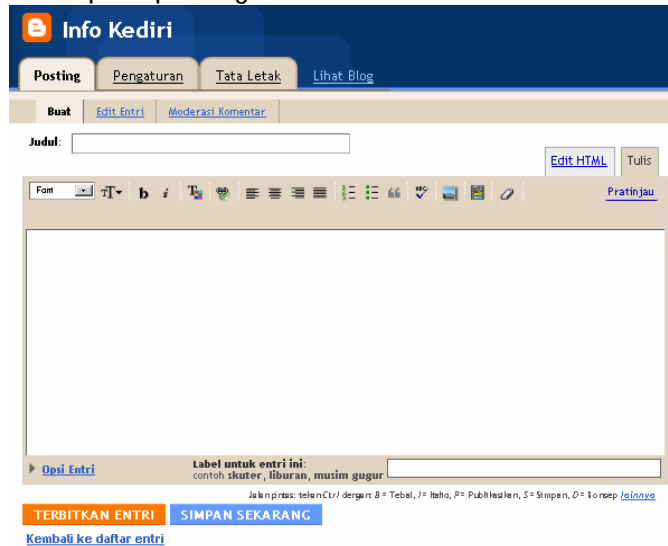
Info Kediri

Posting
Pengaturan
Tata Letak
Lihat Blog

Buat
Edit Entri
Moderasi Komentar

Judul:

Edit HTML
Tulis

Font
b
i
Pratinjau

Opsi Entri
Label untuk entri ini:
contoh skuter, liburan, musim gugur

Jalan pintas: tekan Ctrl dengan: B = Tebal, I = Italic, P = Publikasikan, S = Simpan, D = Konsep lainnya

TERBITKAN ENTRI
SIMPAN SEKARANG

Kembali ke daftar entri